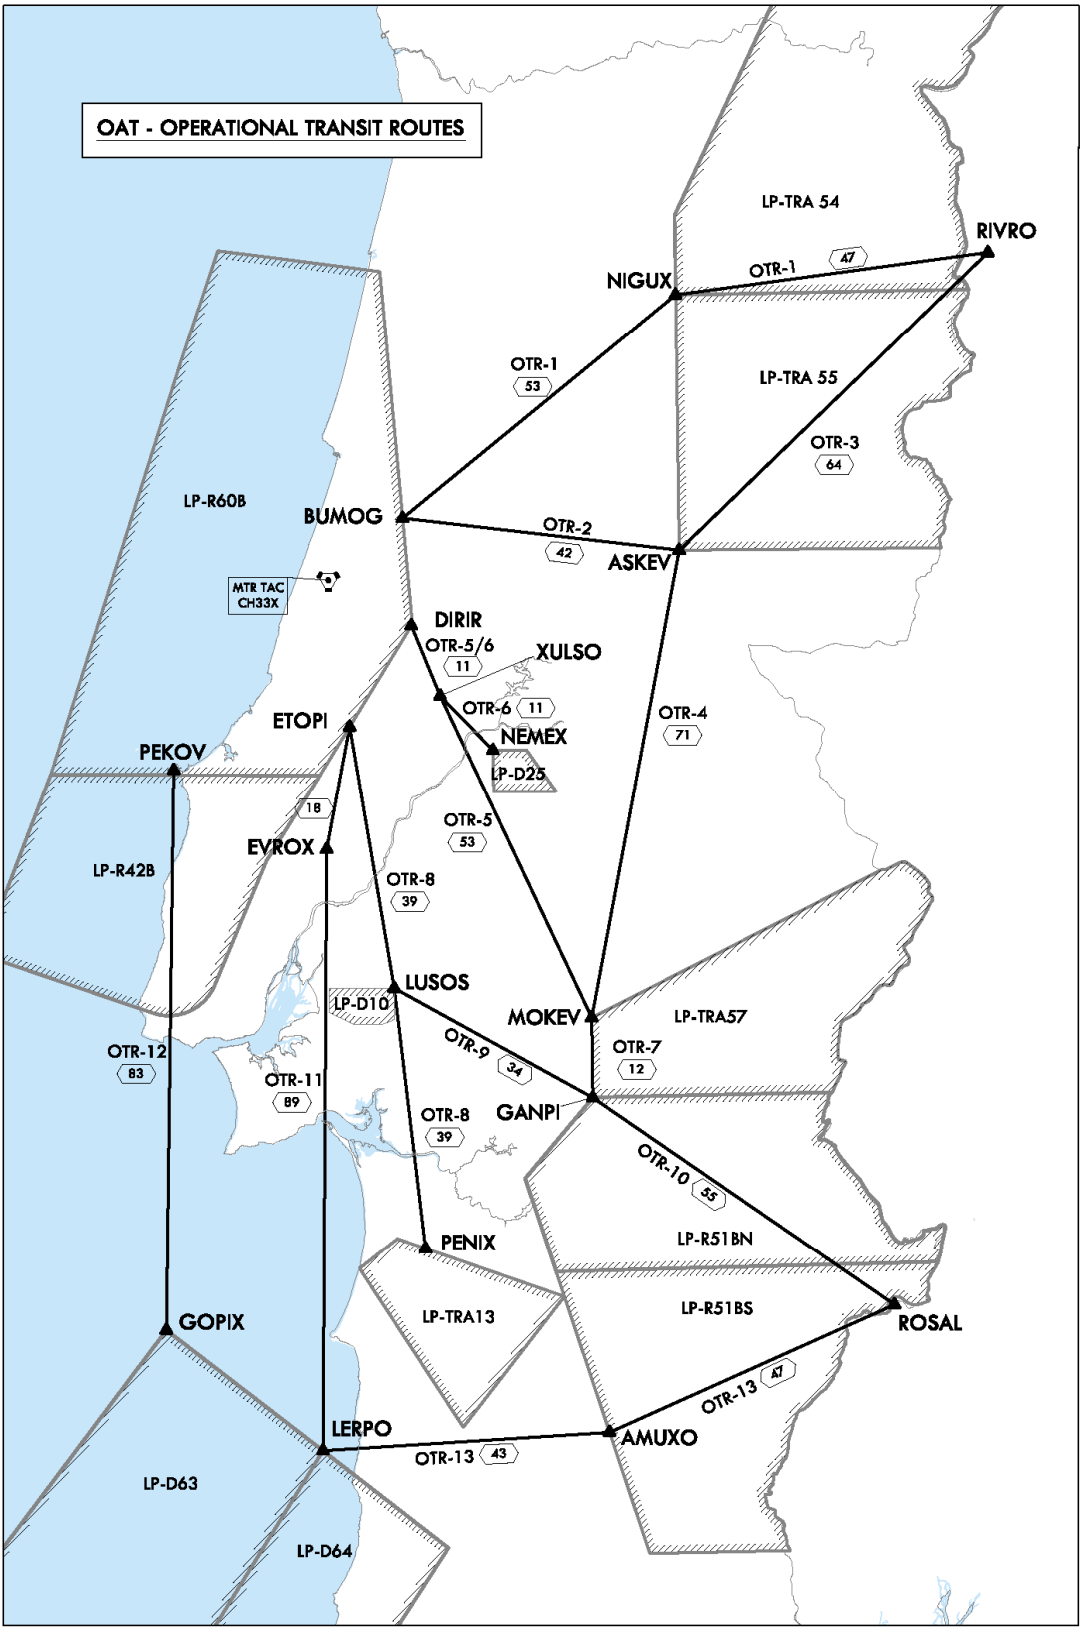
OAT - OPERATIONAL TRANSIT ROUTES

LP-TRA 54

RIVRO

NIGUX

OTR-1
47

OTR-1
53

LP-TRA 55

OTR-3
64

LP-R60B

BUMOG

OTR-2
42

ASKEV

MTR TAC
CH33X

DIRIR

OTR-5/6
11

XULSO

ETOPI

OTR-6
11

NEMEX

OTR-4
71

PEKOV

LP-D25

18

OTR-5
53

EVROX

LP-R42B

OTR-8
39

LUSOS

LP-D10

MOKEV

LP-TRA57

OTR-12
83

OTR-9
34

OTR-7
12

OTR-11
89

OTR-8
39

GANPI

OTR-10
55

LP-R51BN

PENIX

LP-TRA13

LP-R51BS

ROSAL

GOPIX

OTR-13
47

LERPO

AMUXO

OTR-13
43

LP-D63

LP-D64